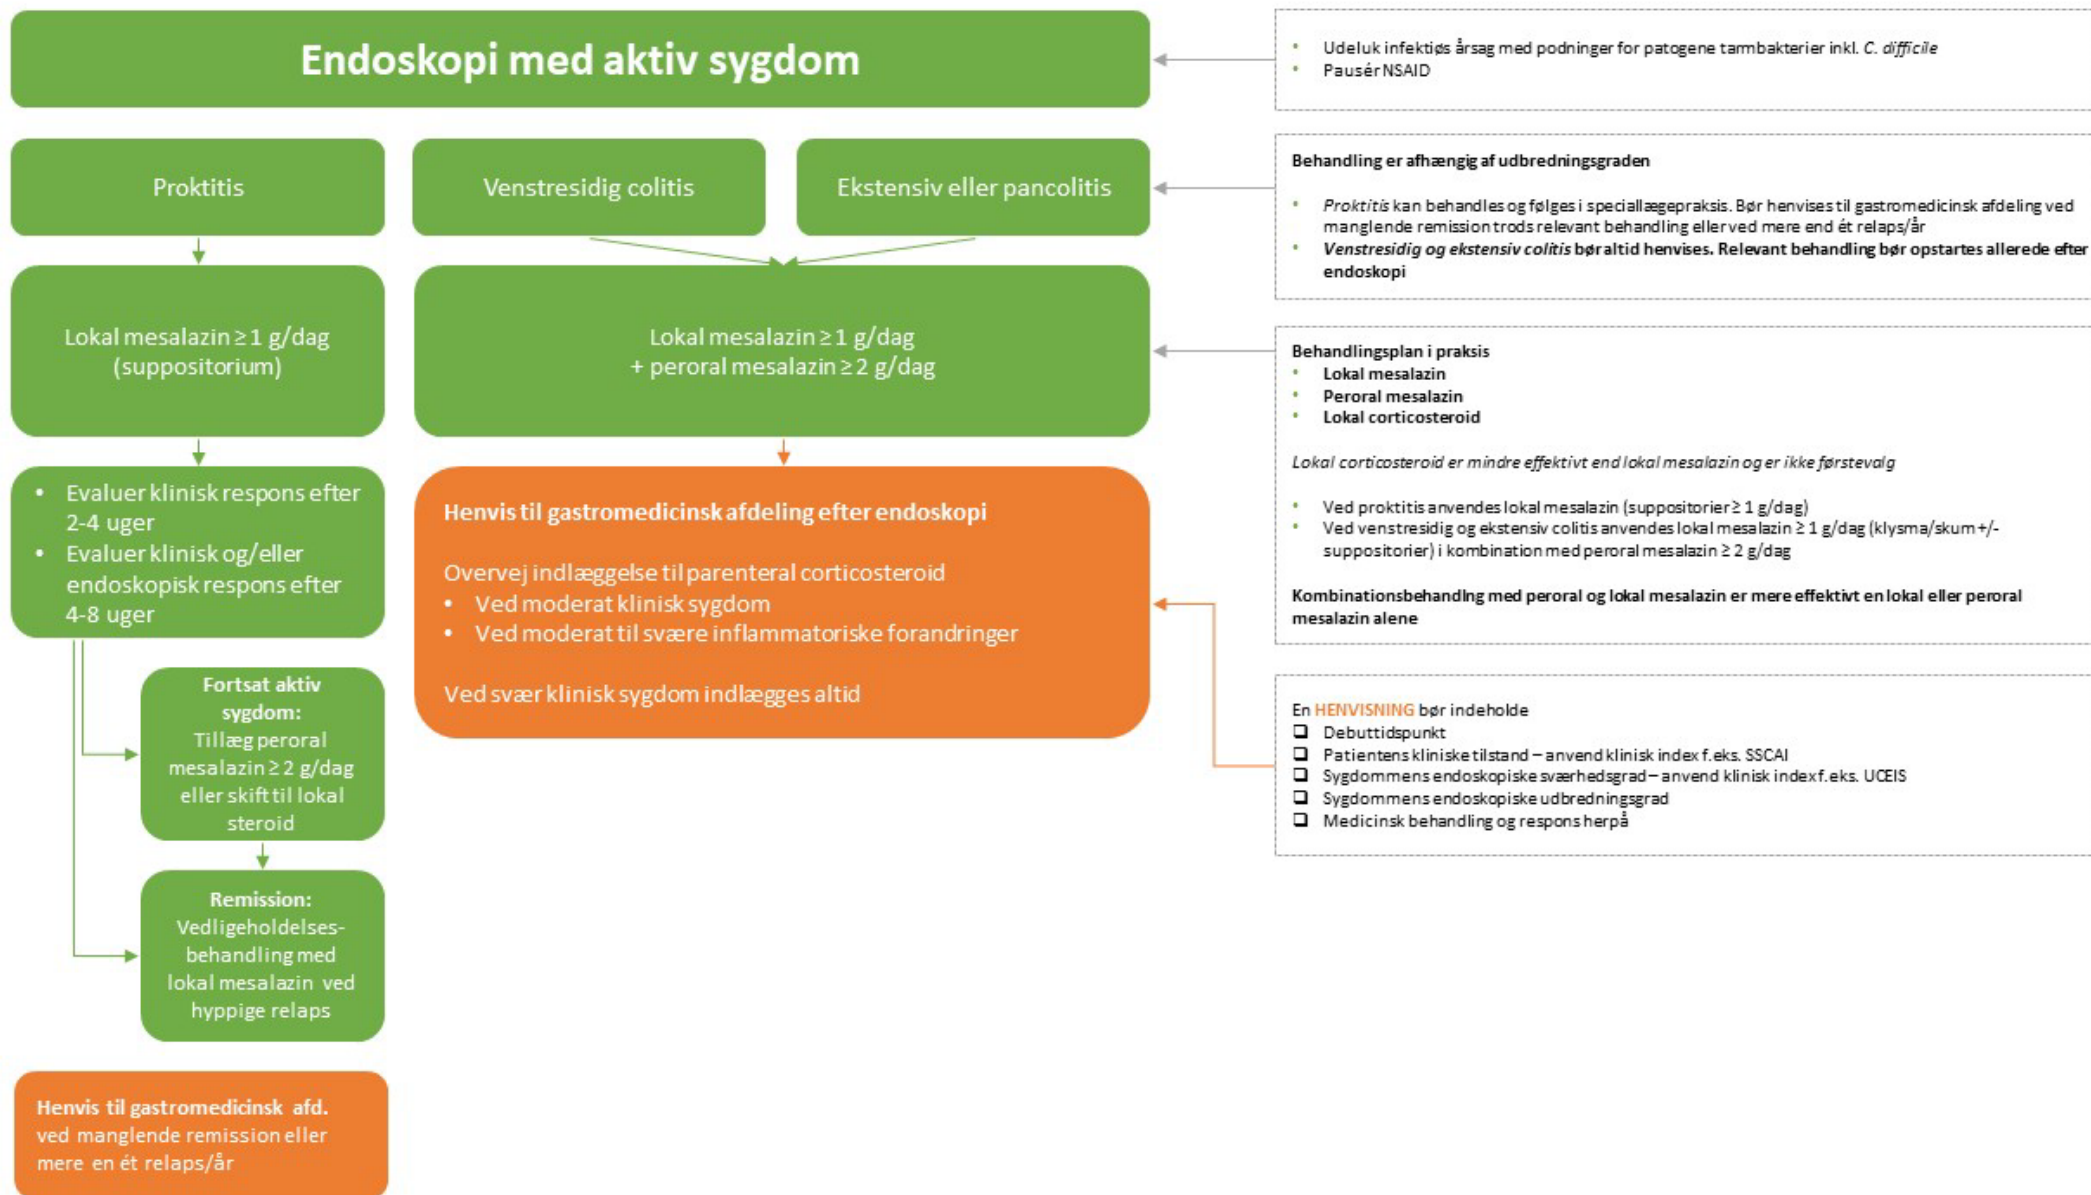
Endoskopi med aktiv sygdom

Proktitis

Venstresidig colitis

Ekstensiv eller pancolitis

Lokal mesalazin ≥ 1 g/dag (suppositorium)

Lokal mesalazin ≥ 1 g/dag
+ peroral mesalazin ≥ 2 g/dag

• Evaluer klinisk respons efter 2-4 uger
• Evaluer klinisk og/eller endoskopisk respons efter 4-8 uger

Henvis til gastromedicinsk afdeling efter endoskopi

Overvej indlæggelse til parenteral corticosteroid
• Ved moderat klinisk sygdom
• Ved moderat til svære inflammatoriske forandringer

Ved svær klinisk sygdom indlægges altid

Fortsat aktiv sygdom:
Tillæg peroral mesalazin ≥ 2 g/dag eller skift til lokal steroid

Remission:
Vedligeholdelsesbehandling med lokal mesalazin ved hyppige relaps

Henvis til gastromedicinsk afd.
ved manglende remission eller mere en ét relaps/år

• Udeluk infektiøs årsag med podninger for patogene tarmbakterier inkl. C. difficile
• Pausér NSAID

Behandling er afhængig af udbredningsgraden

• Proktitis kan behandles og følges i speciallægepraksis. Bør henvises til gastromedicinsk afdeling ved manglende remission trods relevant behandling eller ved mere end ét relaps/år
• Venstresidig og ekstensiv colitis bør altid henvises. Relevant behandling bør opstartes allerede efter endoskopi

Behandlingsplan i praksis
• Lokal mesalazin
• Peroral mesalazin
• Lokal corticosteroid

Lokal corticosteroid er mindre effektivt end lokal mesalazin og er ikke førstevalg

• Ved proktitis anvendes lokal mesalazin (suppositorier ≥ 1 g/dag)
• Ved venstresidig og ekstensiv colitis anvendes lokal mesalazin ≥ 1 g/dag (klysma/skum +/- suppositorier) i kombination med peroral mesalazin ≥ 2 g/dag

Kombinationsbehandling med peroral og lokal mesalazin er mere effektivt en lokal eller peroral mesalazin alene

En HENVISNING bør indeholde
❑ Debuttidspunkt
❑ Patientens kliniske tilstand – anvend klinisk index f.eks. SSCAI
❑ Sygdommens endoskopiske sværhedsgrad – anvend klinisk index f.eks. UCEIS
❑ Sygdommens endoskopiske udbredningsgrad
❑ Medicinsk behandling og respons herpå